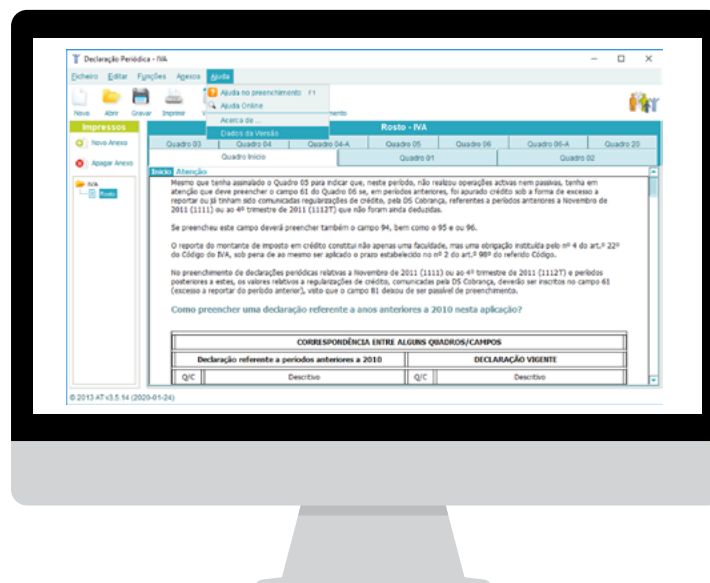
Declaração Periódica - IVA

Ficheiro Editar Funções Anexos Ajuda

Ajuda no preenchimento F1
Ajuda Online
Acerca de ...
Dados da Versão

Novo Abrir Gravar Imprimir V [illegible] mento

Impressos

Novo Anexo

Apagar Anexo

IVA
Rosto

Rosto - IVA

| Quadro 03 | Quadro 04 | Quadro 04-A | Quadro 05 | Quadro 06 | Quadro 06-A | Quadro 20 |
|---|---|---|---|---|---|---|

| Quadro Início | Quadro 01 | Quadro 02 |
|---|---|---|

Início Atenção

Mesmo que tenha assinalado o Quadro 05 para indicar que, neste período, não realizou operações activas nem passivas, tenha em atenção que deve preencher o campo 61 do Quadro 06 se, em períodos anteriores, foi apurado crédito sob a forma de excesso a reportar ou já tinham sido comunicadas regularizações de crédito, pela DS Cobrança, referentes a períodos anteriores a Novembro de 2011 (1111) ou ao 4º trimestre de 2011 (1112T) que não foram ainda deduzidas.

Se preencheu este campo deverá preencher também o campo 94, bem como o 95 e ou 96.

O reporte do montante de imposto em crédito constitui não apenas uma faculdade, mas uma obrigação instituída pelo nº 4 do art.º 22º do Código do IVA, sob pena de ao mesmo ser aplicado o prazo estabelecido no nº 2 do art.º 98º do referido Código.

No preenchimento de declarações periódicas relativas a Novembro de 2011 (1111) ou ao 4º trimestre de 2011 (1112T) e períodos posteriores a estes, os valores relativos a regularizações de crédito, comunicadas pela DS Cobrança, deverão ser inscritos no campo 61 (excesso a reportar do período anterior), visto que o campo 81 deixou de ser passível de preenchimento.

Como preencher uma declaração referente a anos anteriores a 2010 nesta aplicação?

| CORRESPONDÊNCIA ENTRE ALGUNS QUADROS/CAMPOS | | | |
|---|---|---|---|
| Declaração referente a períodos anteriores a 2010 | | DECLARAÇÃO VIGENTE | |
| Q/C | Descritivo | Q/C | Descritivo |

© 2013 AT v3.5.14 (2020-01-24)